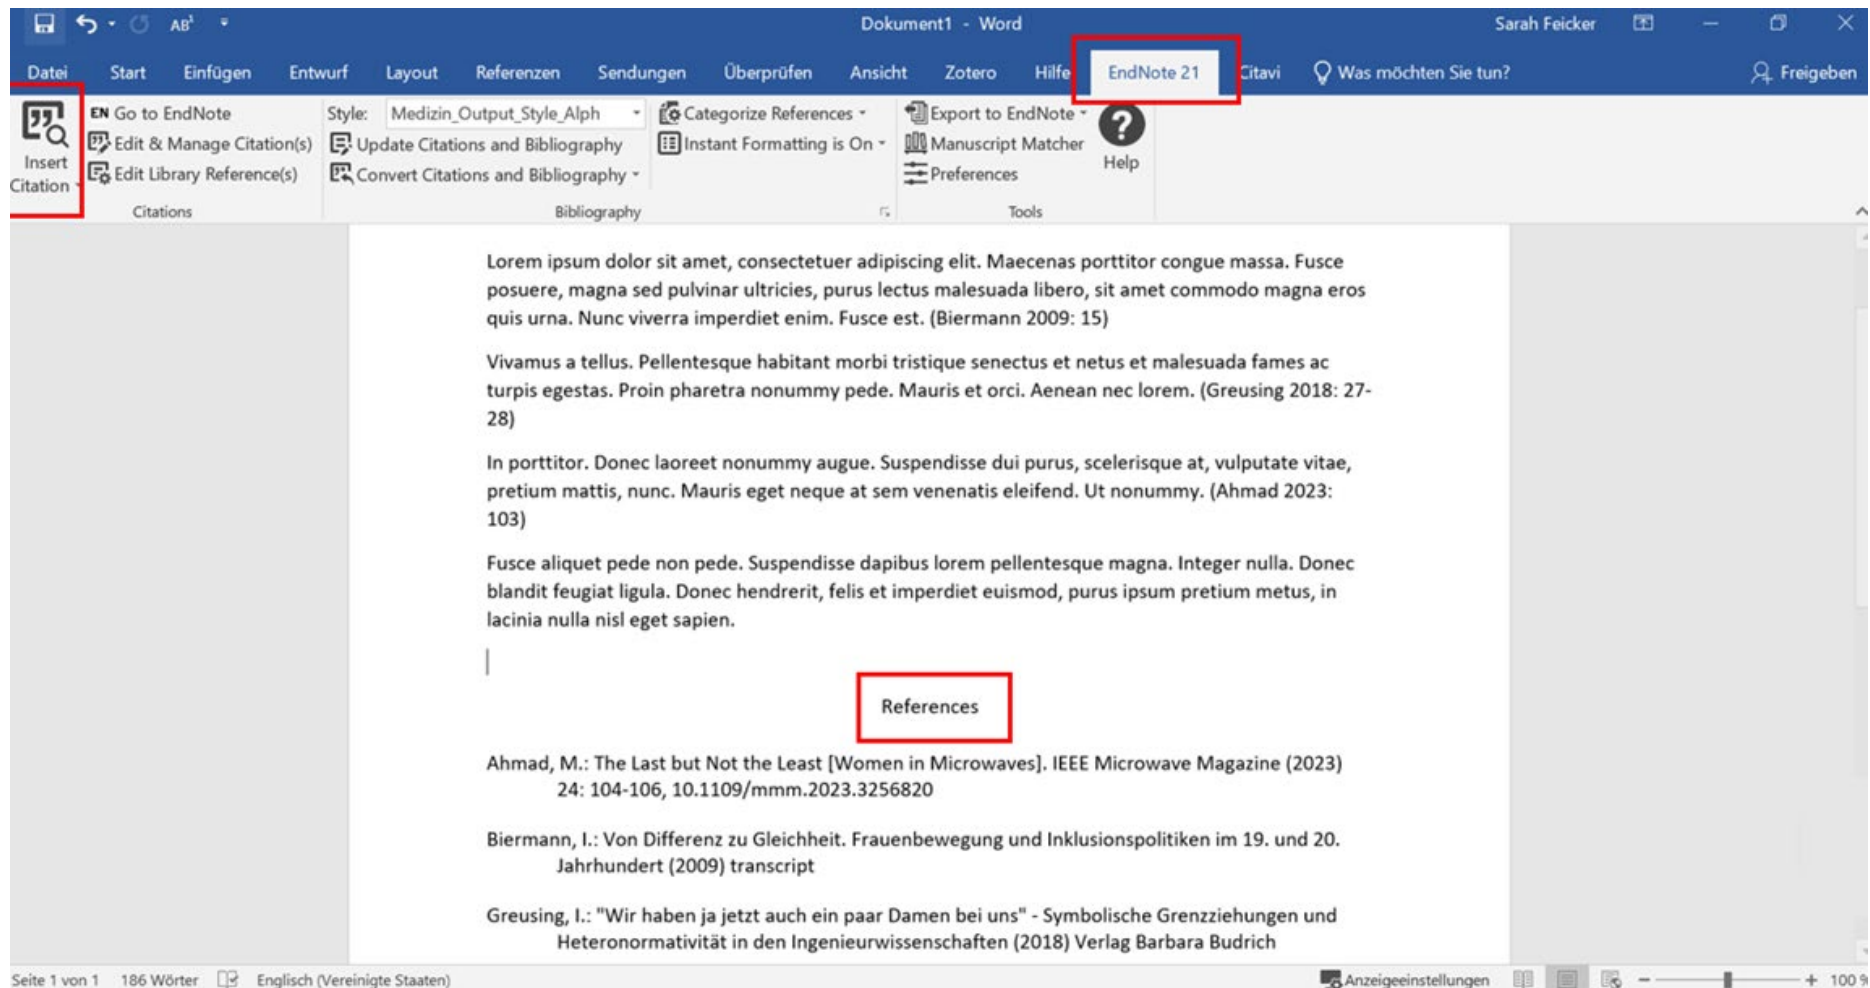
Dokument1 - Word
Sarah Feicker

Datei Start Einfügen Entwurf Layout Referenzen Sendungen Überprüfen Ansicht Zotero Hilfe EndNote 21 Citavi Was möchten Sie tun? Freigeben

Insert Citation
EN Go to EndNote
Edit & Manage Citation(s)
Edit Library Reference(s)
Citations

Style: Medizin_Output_Style_Alph
Update Citations and Bibliography
Convert Citations and Bibliography
Categorize References
Instant Formatting is On
Bibliography

Export to EndNote
Manuscript Matcher
Preferences
Tools

Help

Lorem ipsum dolor sit amet, consectetuer adipiscing elit. Maecenas porttitor congue massa. Fusce posuere, magna sed pulvinar ultricies, purus lectus malesuada libero, sit amet commodo magna eros quis urna. Nunc viverra imperdiet enim. Fusce est. (Biermann 2009: 15)

Vivamus a tellus. Pellentesque habitant morbi tristique senectus et netus et malesuada fames ac turpis egestas. Proin pharetra nonummy pede. Mauris et orci. Aenean nec lorem. (Greusing 2018: 27-28)

In porttitor. Donec laoreet nonummy augue. Suspendisse dui purus, scelerisque at, vulputate vitae, pretium mattis, nunc. Mauris eget neque at sem venenatis eleifend. Ut nonummy. (Ahmad 2023: 103)

Fusce aliquet pede non pede. Suspendisse dapibus lorem pellentesque magna. Integer nulla. Donec blandit feugiat ligula. Donec hendrerit, felis et imperdiet euismod, purus ipsum pretium metus, in lacinia nulla nisl eget sapien.

References

Ahmad, M.: The Last but Not the Least [Women in Microwaves]. IEEE Microwave Magazine (2023) 24: 104-106, 10.1109/mmm.2023.3256820

Biermann, I.: Von Differenz zu Gleichheit. Frauenbewegung und Inklusionspolitiken im 19. und 20. Jahrhundert (2009) transcript

Greusing, I.: "Wir haben ja jetzt auch ein paar Damen bei uns" - Symbolische Grenzziehungen und Heteronormativität in den Ingenieurwissenschaften (2018) Verlag Barbara Budrich

Seite 1 von 1 186 Wörter Englisch (Vereinigte Staaten) Anzeigeeinstellungen 100 %